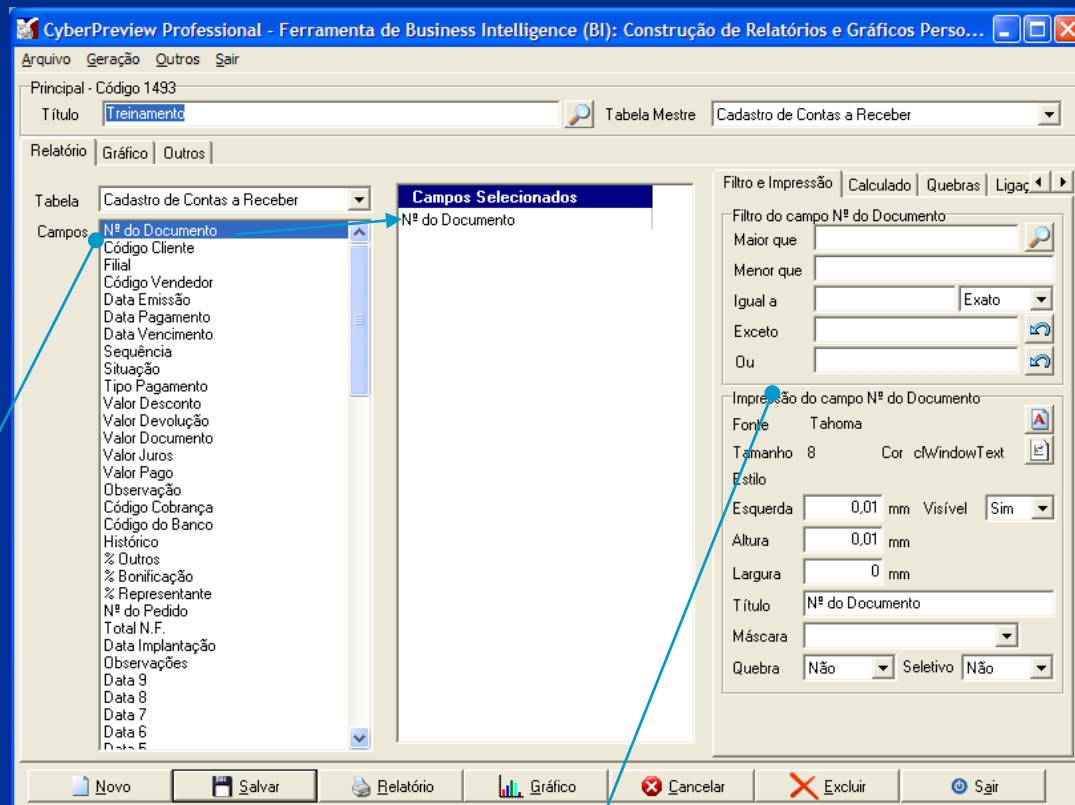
CyberPreview Professional - Ferramenta de Business Intelligence (BI): Construção de Relatórios e Gráficos Perso...

Arquivo Geração Outros Sair

Principal - Código 1493
Título Treinamento
Tabela Mestre Cadastro de Contas a Receber

Relatório Gráfico Outros

Tabela Cadastro de Contas a Receber
Campos
Nº do Documento
Código Cliente
Filial
Código Vendedor
Data Emissão
Data Pagamento
Data Vencimento
Sequência
Situação
Tipo Pagamento
Valor Desconto
Valor Devolução
Valor Documento
Valor Juros
Valor Pago
Observação
Código Cobrança
Código do Banco
Histórico
% Outros
% Bonificação
% Representante
Nº do Pedido
Total N.F.
Data Implantação
Observações
Data 9
Data 8
Data 7
Data 6
Data 5

Campos Selecionados
Nº do Documento

Filtro e Impressão Calculado Quebras Ligaç

Filtro do campo Nº do Documento
Maior que
Menor que
Igual a Exato
Exceto
Ou

Impressão do campo Nº do Documento
Fonte Tahoma
Tamanho 8 Cor clWindowText
Estilo
Esquerda 0,01 mm Visível Sim
Altura 0,01 mm
Largura 0 mm
Título Nº do Documento
Máscara
Quebra Não Seletivo Não

Novo Salvar Relatório Gráfico Cancelar Excluir Sair